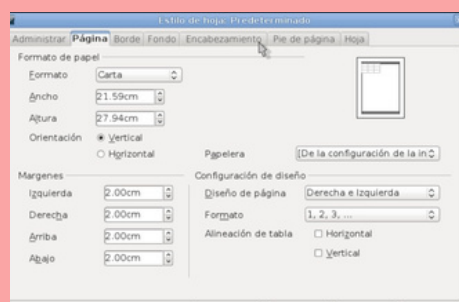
Estilo de hoja: Predeterminado

Administrar Página Borde Fondo Encabezamiento Pie de página Hoja

Formato de papel

Formato Carta

Ancho 21.59cm

Altura 27.94cm

Orientación Vertical

Horizontal

Papelera [De la configuración de la in

Margenes

Izquierda 2.00cm

Derecha 2.00cm

Arriba 2.00cm

Abajo 2.00cm

Configuración de diseño

Diseño de página Derecha e Izquierda

Formato 1, 2, 3, ...

Alineación de tabla Horizontal

Vertical